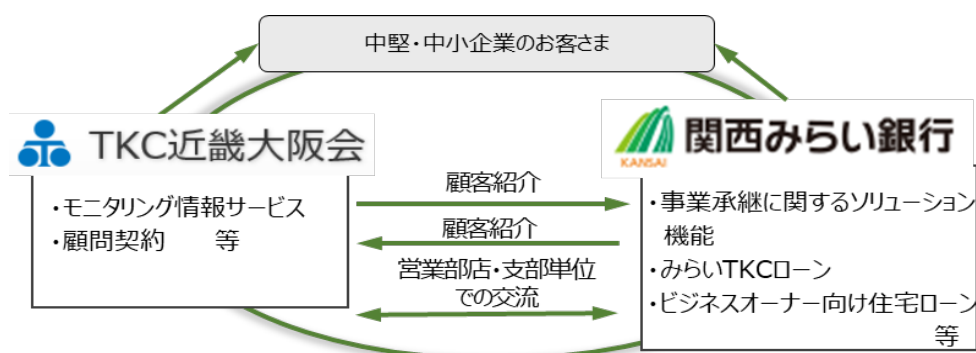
中堅・中小企業のお客さま

TKC近畿大阪会

・モニタリング情報サービス
・顧問契約　　等

KANSAI 関西みらい銀行

・事業承継に関するソリューション機能
・みらいTKCローン
・ビジネスオーナー向け住宅ローン
等

顧客紹介

顧客紹介

営業部店・支部単位での交流